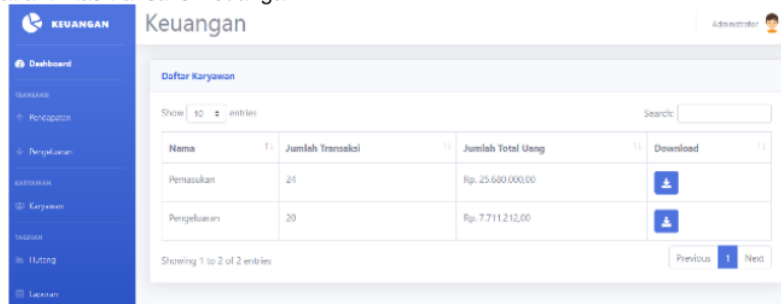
KEUANGAN
Dashboard
TRANSAKSI
Pendapatan
Pengeluaran
KARYAWAN
Karyawan
TAGIHAN
Hutang
Laporan

Keuangan
Administrator

Daftar Karyawan

Show 10 entries
Search:

| Nama | Jumlah Transaksi | Jumlah Total Uang | Download |
|---|---|---|---|
| Pemasukan | 24 | Rp. 25.680.000,00 | |
| Pengeluaran | 20 | Rp. 7.711.212,00 | |

Showing 1 to 2 of 2 entries
Previous 1 Next